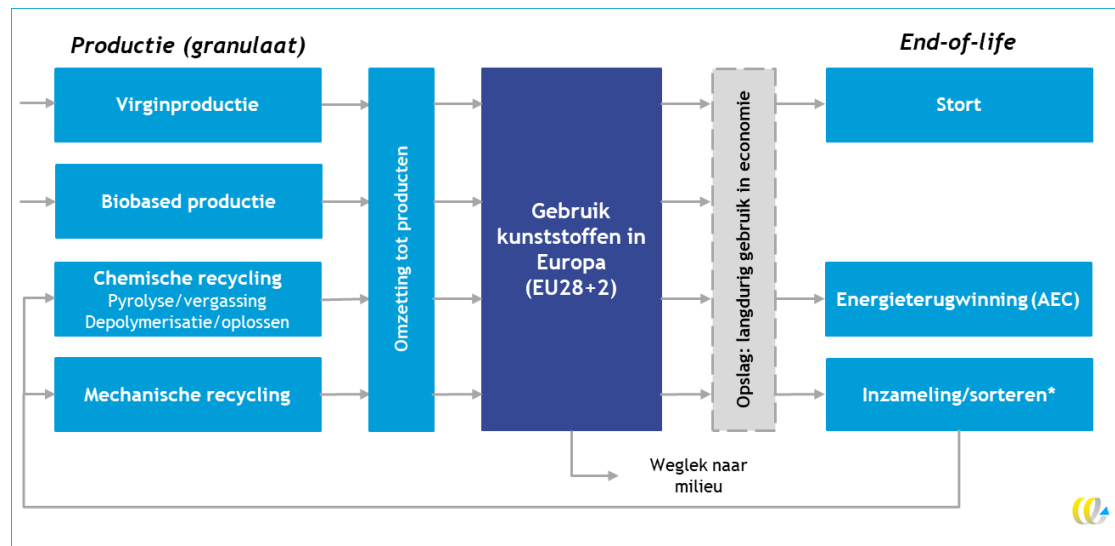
Productie (granulaat)

End-of-life

Virginproductie

Biobased productie

Chemische recycling
Pyrolyse/vergassing
Depolymerisatie/oplossen

Mechanische recycling

Omzetting tot producten

Gebruik kunststoffen in Europa (EU28+2)

Opslag: langdurig gebruik in economie

Stort

Energieterugwinning (AEC)

Inzameling/sorteren*

Weglek naar milieu